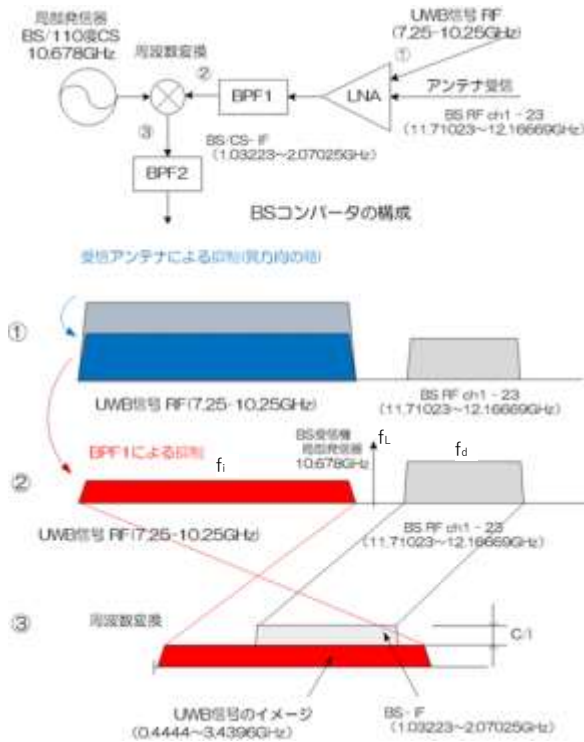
局部発振器
BS/110度CS
10.678GHz

周波数変換

②

BPF1

LNA

UWB信号 RF
(7.25-10.25GHz)

①

アンテナ受信

BS RF ch1 - 23
(11.71023~12.16669GHz)

③

BS/CS- IF
(1.03223~2.07025GHz)

BPF2

BSコンバータの構成

受信アンテナによる抑制(見方向の場)

①

UWB信号 RF(7.25-10.25GHz)

BS RF ch1 - 23
(11.71023~12.16669GHz)

BPF1による抑制

$f_i$

BS受信機
局部発振器
10.678GHz

$f_L$

$f_d$

②

UWB信号 RF(7.25-10.25GHz)

BS RF ch1 - 23
(11.71023~12.16669GHz)

③

周波数変換

C/I

UWB信号のイメージ
(0.4444~3.4396GHz)

BS - IF
(1.03223~2.07025GHz)